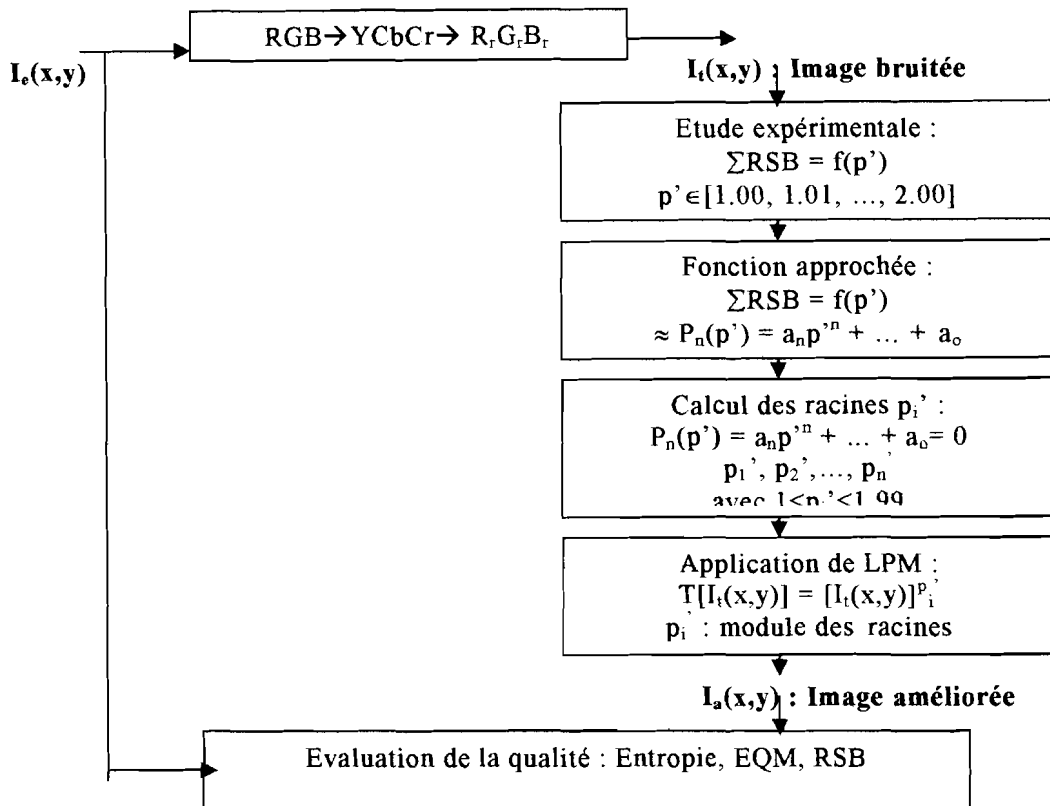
$I_e(x,y)$

RGB→YCbCr→ $R_rG_rB_r$

$I_t(x,y)$ : Image bruitée

Etude expérimentale :
$\sum RSB = f(p')$
$p' \in [1.00, 1.01, ..., 2.00]$

Fonction approchée :
$\sum RSB = f(p')$
$\approx P_n(p') = a_n p'^n + ... + a_o$

Calcul des racines $p_i'$ :
$P_n(p') = a_n p'^n + ... + a_o = 0$
$p_1', p_2', ..., p_n'$
avec $1<p_i'<1.99$

Application de LPM :
$T[I_t(x,y)] = [I_t(x,y)]^{p_i'}$
$p_i'$ : module des racines

$I_a(x,y)$ : Image améliorée

Evaluation de la qualité : Entropie, EQM, RSB